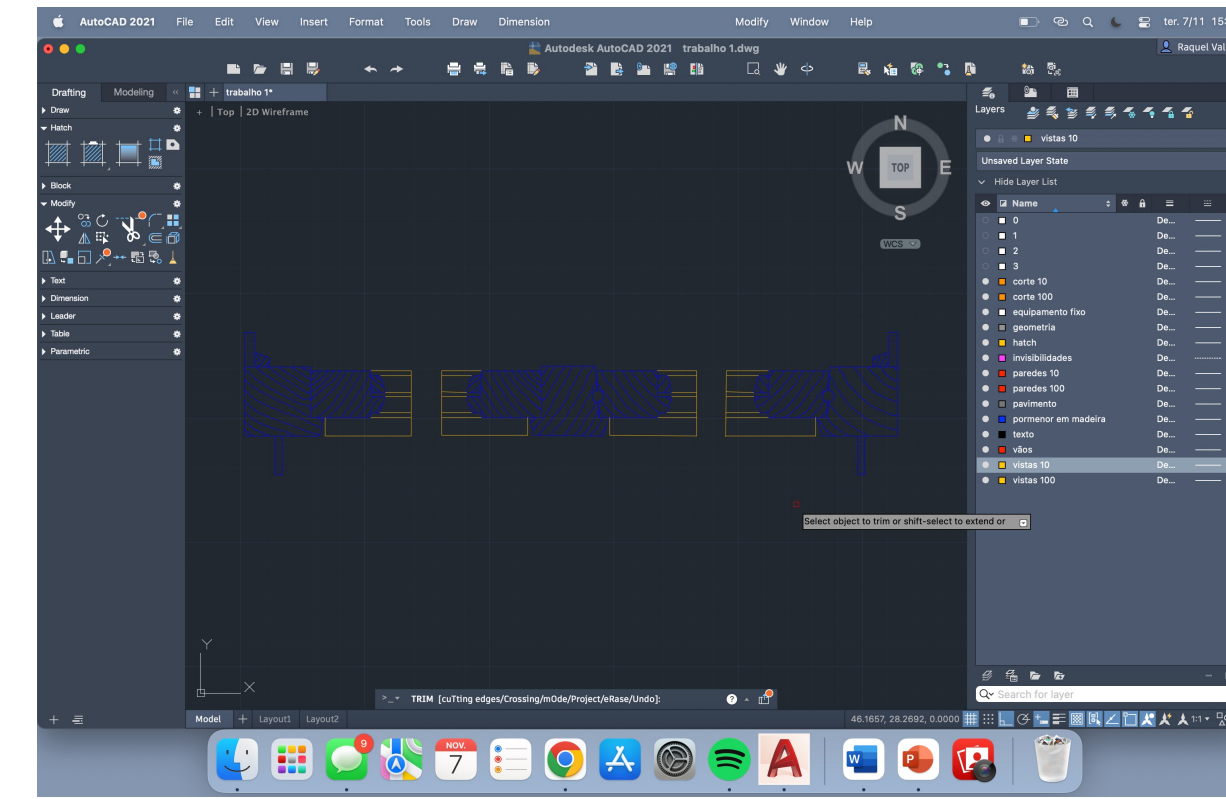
AutoCAD 2021 File Edit View Insert Format Tools Draw Dimension Modify Window Help ter. 7/11 15

Autodesk AutoCAD 2021 trabalho 1.dwg

Raquel Val

Drafting Modeling

trabalho 1*

+ | Top | 2D Wireframe

Draw
Hatch
Block
Modify
Text
Dimension
Leader
Table
Parametric

N
W TOP E
S
WCS

Select object to trim or shift-select to extend or

Y

TRIM [cuTting edges/Crossing/mOde/Project/eRase/Undo]:

Model Layout1 Layout2

46.1657, 28.2692, 0.0000

1:1

Layers

vistas 10

Unsaved Layer State

Hide Layer List

| Name | |
|---|---|
| 0 | De... |
| 1 | De... |
| 2 | De... |
| 3 | De... |
| corte 10 | De... |
| corte 100 | De... |
| equipamento fixo | De... |
| geometria | De... |
| hatch | De... |
| invisibilidades | De... |
| paredes 10 | De... |
| paredes 100 | De... |
| pavimento | De... |
| pormenor em madeira | De... |
| texto | De... |
| vãos | De... |
| vistas 10 | De... |
| vistas 100 | De... |

Search for layer

9
NOV.
7